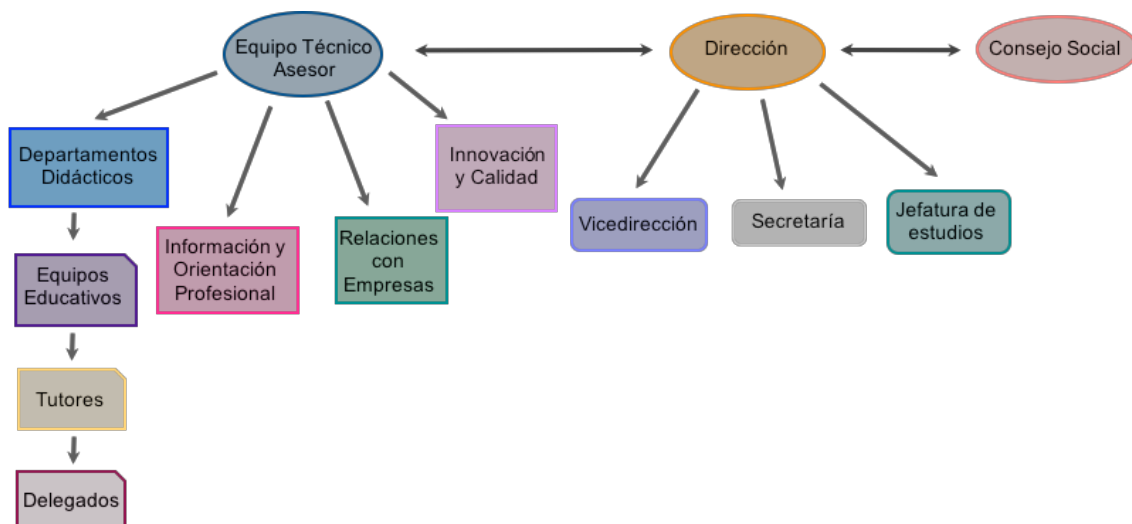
Equipo Técnico Asesor

Dirección

Consejo Social

Departamentos Didácticos

Información y Orientación Profesional

Relaciones con Empresas

Innovación y Calidad

Vicedirección

Secretaría

Jefatura de estudios

Equipos Educativos

Tutores

Delegados